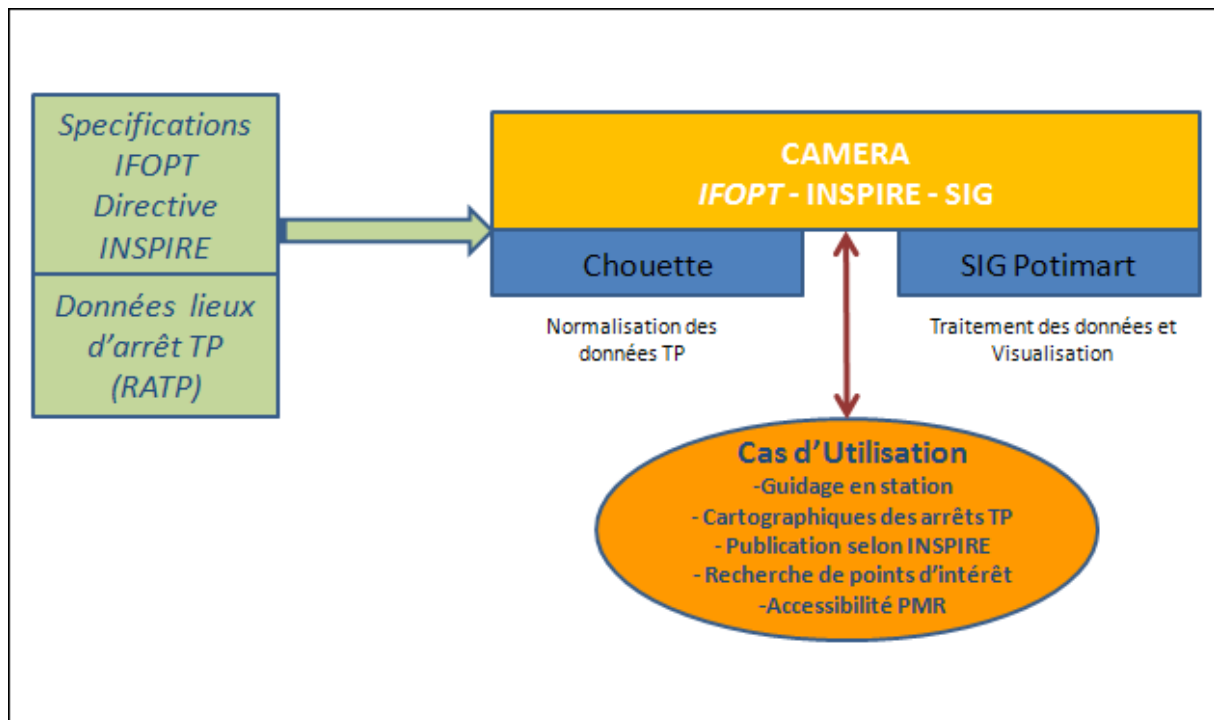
Specifications IFOPT Directive INSPIRE

Données lieux d'arrêt TP (RATP)

CAMERA
IFOPT - INSPIRE - SIG

Chouette

SIG Potimart

Normalisation des données TP

Traitement des données et Visualisation

Cas d'Utilisation
-Guidage en station
- Cartographiques des arrêts TP
- Publication selon INSPIRE
- Recherche de points d'intérêt
-Accessibilité PMR